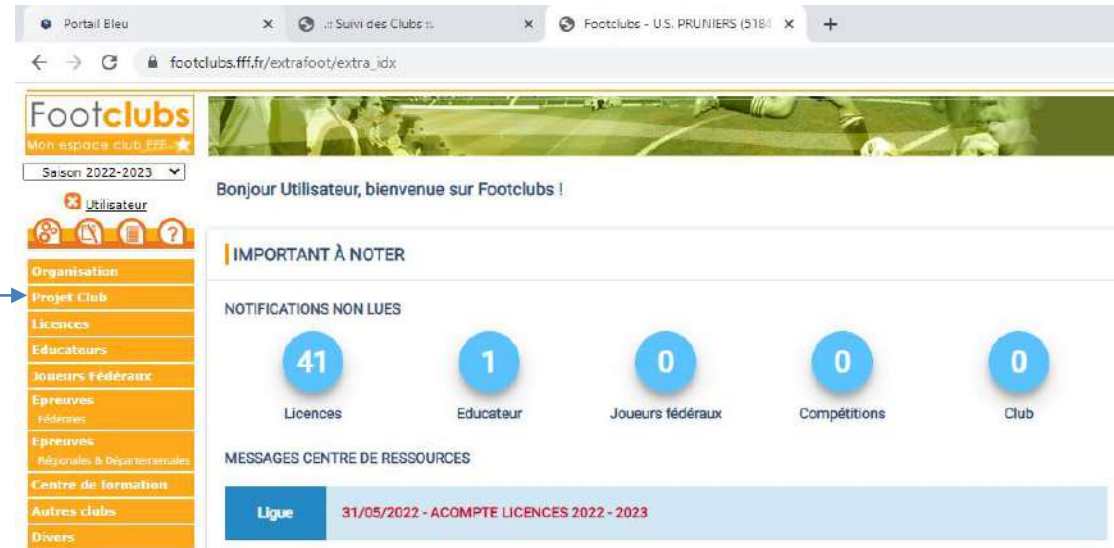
Portail Bleu
.:: Suivi des Clubs ::.
Footclubs - U.S. PRUNIERS (518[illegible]
footclubs.fff.fr/extrafoot/extra_idx

Footclubs
Mon espace club FFF
Saison 2022-2023
Utilisateur

Organisation
Projet Club
Licences
Educateurs
Joueurs Fédéraux
Epreuves
Fédérales
Epreuves
Régionales & Départementales
Centre de formation
Autres clubs
Divers

Bonjour Utilisateur, bienvenue sur Footclubs !

IMPORTANT À NOTER

NOTIFICATIONS NON LUES

41
Licences
1
Educateur
0
Joueurs fédéraux
0
Compétitions
0
Club

MESSAGES CENTRE DE RESSOURCES

Ligue
31/05/2022 - ACOMPTE LICENCES 2022 - 2023